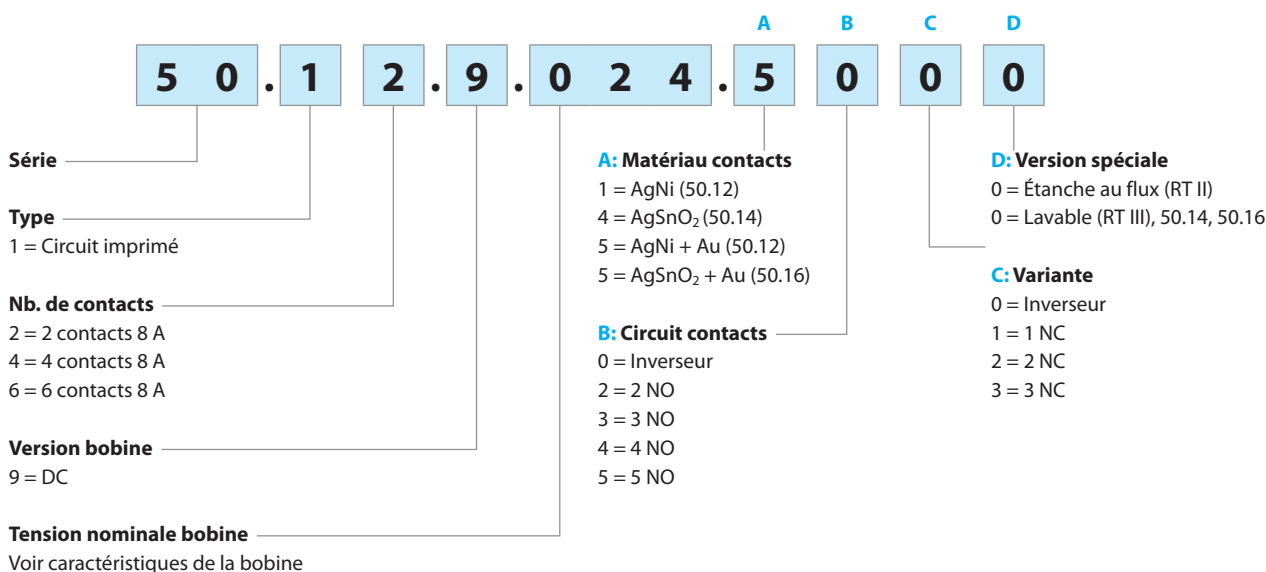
A B C D

5 0 . 1 2 . 9 . 0 2 4 . 5 0 0 0

Série

Type
1 = Circuit imprimé

Nb. de contacts
2 = 2 contacts 8 A
4 = 4 contacts 8 A
6 = 6 contacts 8 A

Version bobine
9 = DC

Tension nominale bobine
Voir caractéristiques de la bobine

A: Matériau contacts
1 = AgNi (50.12)
4 = $AgSnO_2$ (50.14)
5 = AgNi + Au (50.12)
5 = $AgSnO_2$ + Au (50.16)

B: Circuit contacts
0 = Inverseur
2 = 2 NO
3 = 3 NO
4 = 4 NO
5 = 5 NO

D: Version spéciale
0 = Étanche au flux (RT II)
0 = Lavable (RT III), 50.14, 50.16

C: Variante
0 = Inverseur
1 = 1 NC
2 = 2 NC
3 = 3 NC